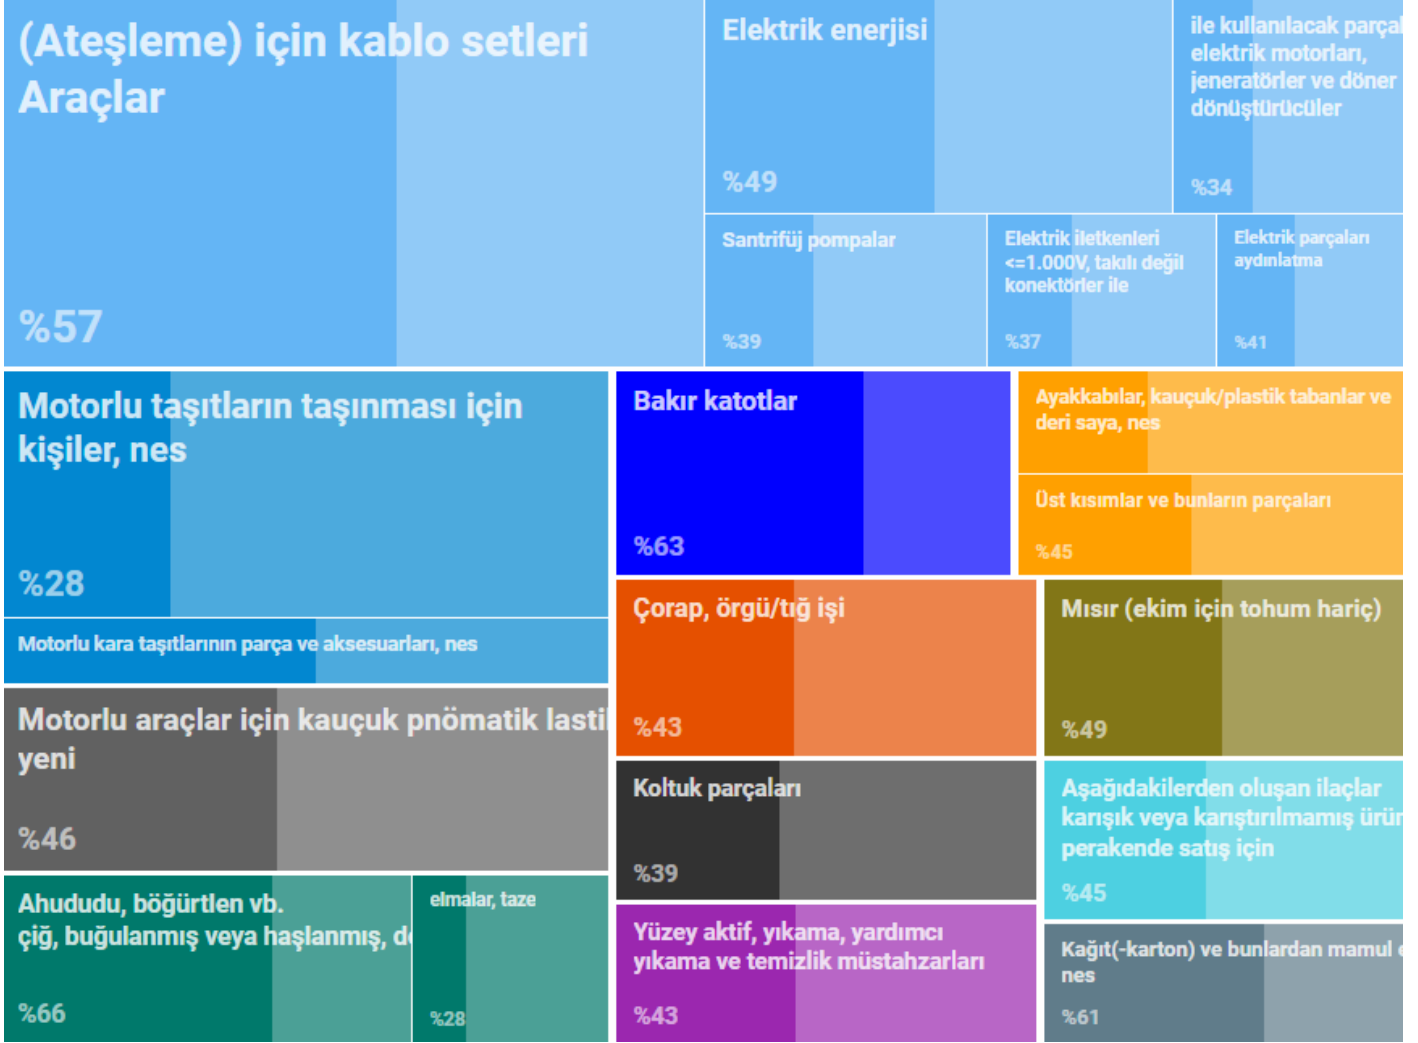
(Ateşleme) için kablo setleri Araçlar

%57

Elektrik enerjisi

%49

ile kullanılacak parça elektrik motorları, jeneratörler ve döner dönüştürücüler

%34

Santrifüj pompalar

%39

Elektrik iletkenleri <=1.000V, takılı değil konektörler ile

%37

Elektrik parçaları aydınlatma

%41

Motorlu taşıtların taşınması için kişiler, nes

%28

Motorlu kara taşıtlarının parça ve aksesuarları, nes

Bakır katotlar

%63

Ayakkabılar, kauçuk/plastik tabanlar ve deri saya, nes

Üst kısımlar ve bunların parçaları

%45

Motorlu araçlar için kauçuk pnömatik lasti yeni

%46

Çorap, örgü/tığ işi

%43

Mısır (ekim için tohum hariç)

%49

Koltuk parçaları

%39

Aşağıdakilerden oluşan ilaçlar karışık veya karıştırılmamış ürün perakende satış için

%45

Ahududu, böğürtlen vb. çiğ, buğulanmış veya haşlanmış, d

%66

elmalar, taze

%28

Yüzey aktif, yıkama, yardımcı yıkama ve temizlik müstahzarları

%43

Kağıt(-karton) ve bunlardan mamul nes

%61